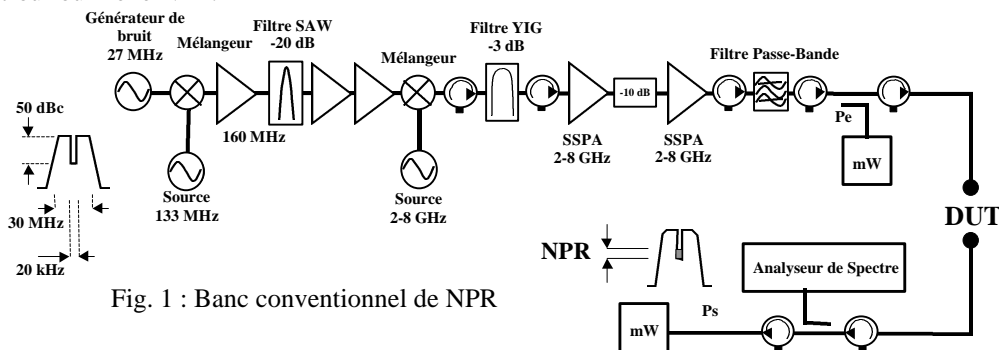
Générateur de bruit 27 MHz

Mélangeur

Filtre SAW -20 dB

Mélangeur

Filtre YIG -3 dB

Filtre Passe-Bande

50 dBc

160 MHz

Source 133 MHz

Source 2-8 GHz

SSPA 2-8 GHz

-10 dB

SSPA 2-8 GHz

Pe

mW

30 MHz

20 kHz

DUT

NPR

Analyseur de Spectre

Fig. 1 : Banc conventionnel de NPR

mW

Ps